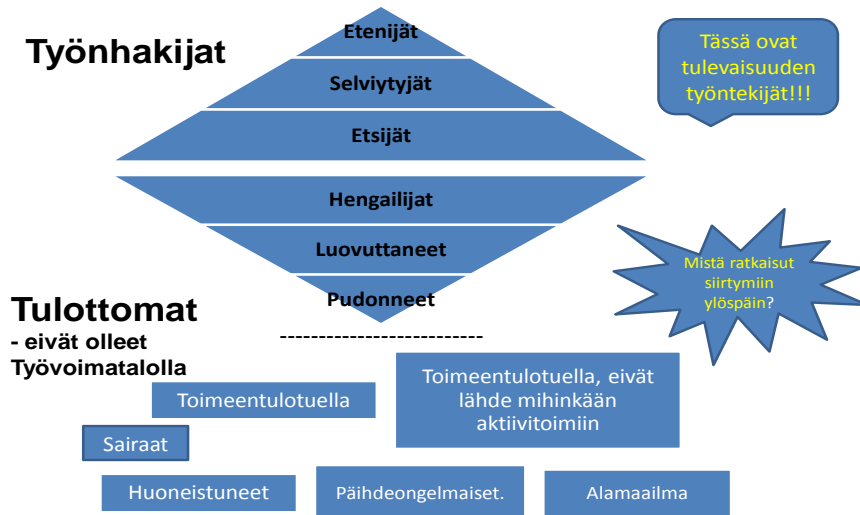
Työnhakijat

Etenijät
Selviytyjät
Etsijät
Hengailijat
Luovuttaneet
Pudonneet

Tässä ovat tulevaisuuden työntekijät!!!

Mistä ratkaisut siirtymiin ylöspäin?

Tulottomat
- eivät olleet Työvoimatalolla

--------------------------

Toimeentulotuella

Toimeentulotuella, eivät lähde mihinkään aktiivitoimiin

Sairaat

Huoneistuneet

Päihdeongelmaiset.

Alamaailma